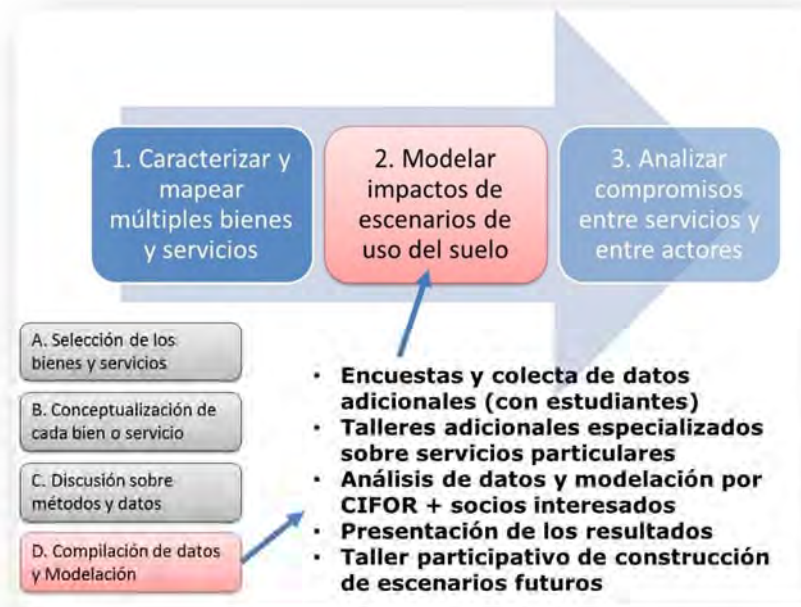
1. Caracterizar y mapear múltiples bienes y servicios

2. Modelar impactos de escenarios de uso del suelo

3. Analizar compromisos entre servicios y entre actores

A. Selección de los bienes y servicios

B. Conceptualización de cada bien o servicio

C. Discusión sobre métodos y datos

D. Compilación de datos y Modelación

- Encuestas y colecta de datos adicionales (con estudiantes)
- Talleres adicionales especializados sobre servicios particulares
- Análisis de datos y modelación por CIFOR + socios interesados
- Presentación de los resultados
- Taller participativo de construcción de escenarios futuros